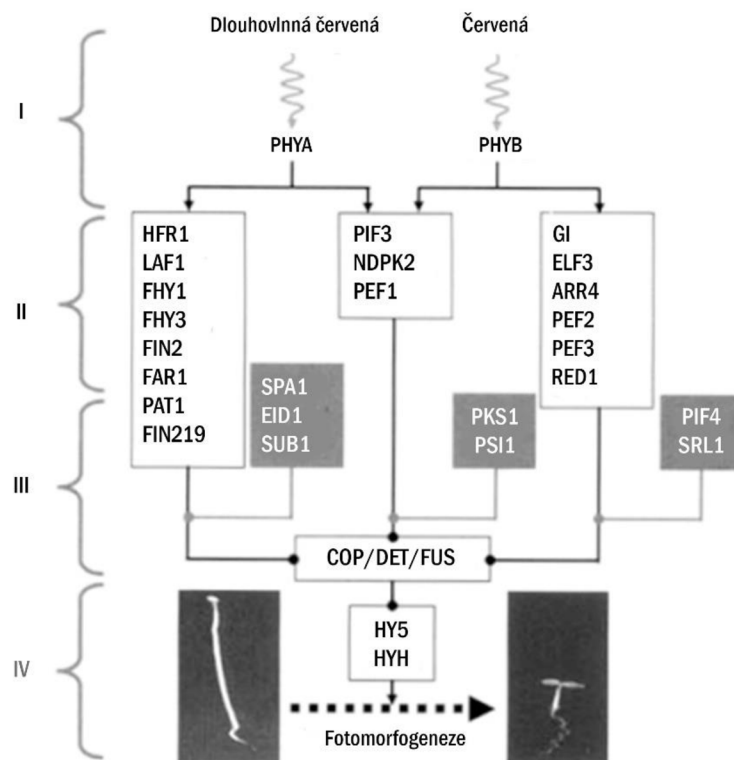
Dlouhovlnná červená

Červená

I

PHYA

PHYB

II

HFR1
LAF1
FHY1
FHY3
FIN2
FAR1
PAT1
FIN219

PIF3
NDPK2
PEF1

GI
ELF3
ARR4
PEF2
PEF3
RED1

SPA1
EID1
SUB1

PKS1
PSI1

PIF4
SRL1

III

COP/DET/FUS

IV

HY5
HYH

Fotomorfogeneze